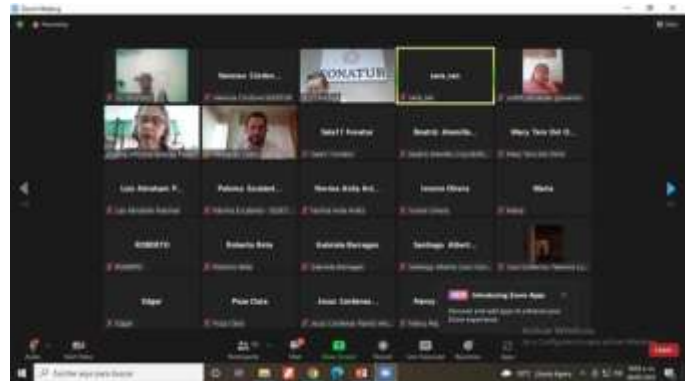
Zoom Meeting

Recording

Nancee Cárden...

FONATUR

sara_sec

Sala11 Fonatur

Beatriz Alanís...

Mary Tere Del V...

Luis Abraham P...

Paloma Escobed...

Norma Anlly Arr...

Ivonne Olvera

Maria

ROBERTO

Roberto Bolo

Gabriela Barragan

Santiago Albert...

Edgar

Pepe Cielo

Jesus Cárdenas...

Nancy

NEW Introducing Zoom Apps

Activar Windows

End

Escribe aquí para buscar